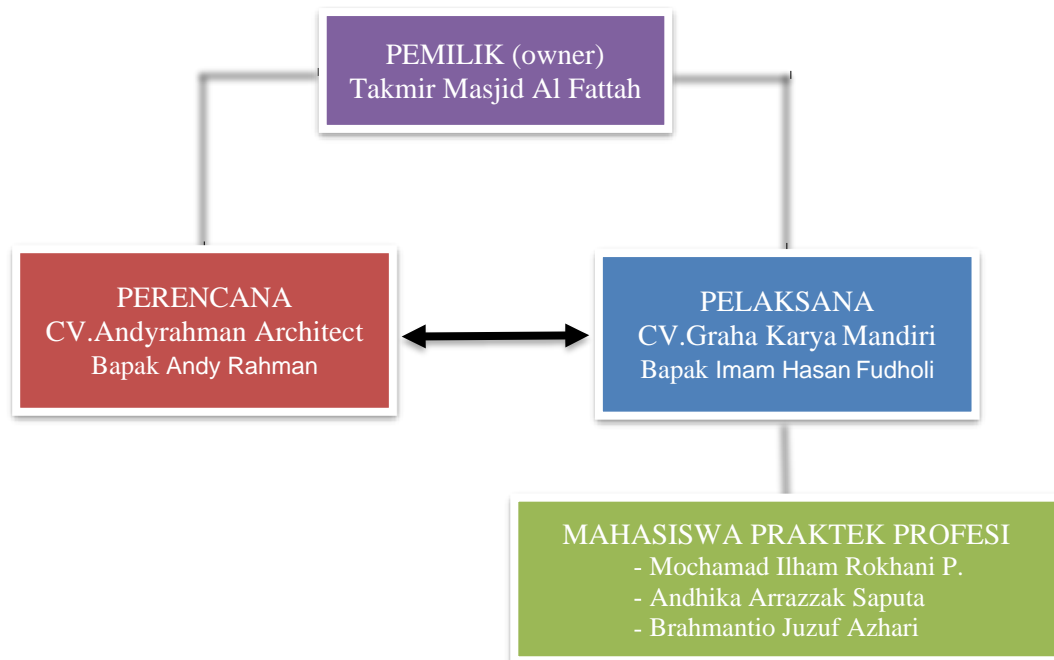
PEMILIK (owner)
Takmir Masjid Al Fattah

PERENCANA
CV.Andyrahman Architect
Bapak Andy Rahman

PELAKSANA
CV.Graha Karya Mandiri
Bapak Imam Hasan Fudholi

MAHASISWA PRAKTEK PROFESI
- Mochamad Ilham Rokhani P.
- Andhika Arrazzak Saputa
- Brahmantio Juzuf Azhari